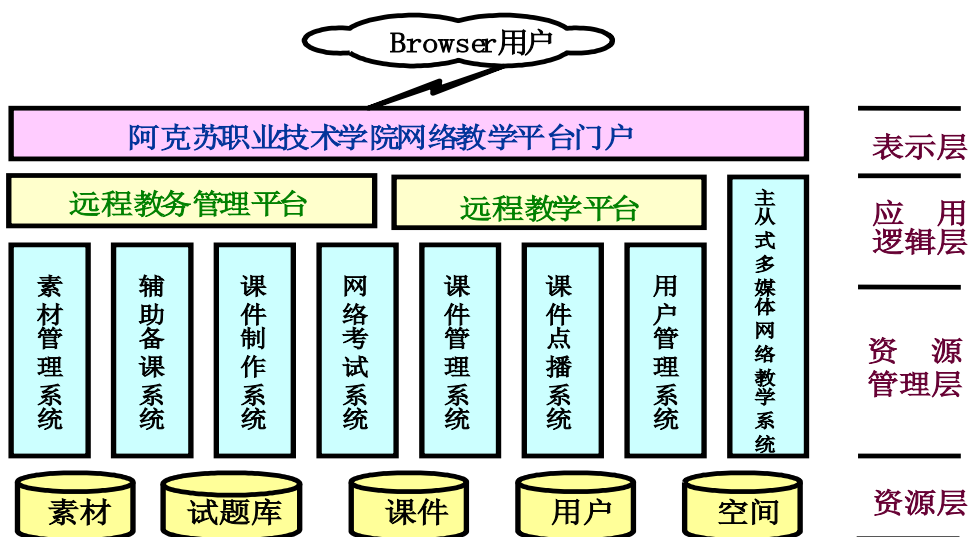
Browser用户

阿克苏职业技术学院网络教学平台门户

表示层

远程教务管理平台

远程教学平台

主从式多媒体网络教学系统

应用逻辑层

素材管理系统

辅助备课系统

课件制作系统

网络考试系统

课件管理系统

课件点播系统

用户管理系统

资源管理层

素材

试题库

课件

用户

空间

资源层